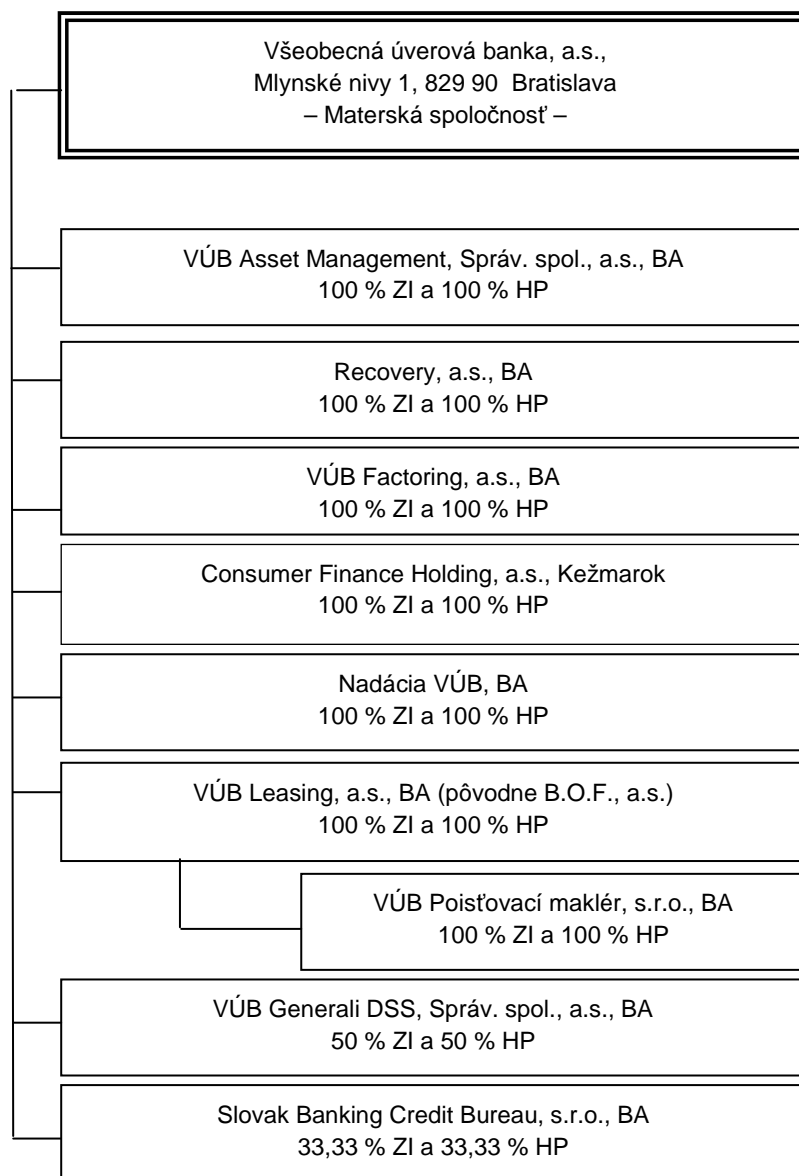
Všeobecná úverová banka, a.s.,
Mlynské nivy 1, 829 90 Bratislava
– Materská spoločnosť –

VÚB Asset Management, Správ. spol., a.s., BA
100 % ZI a 100 % HP

Recovery, a.s., BA
100 % ZI a 100 % HP

VÚB Factoring, a.s., BA
100 % ZI a 100 % HP

Consumer Finance Holding, a.s., Kežmarok
100 % ZI a 100 % HP

Nadácia VÚB, BA
100 % ZI a 100 % HP

VÚB Leasing, a.s., BA (pôvodne B.O.F., a.s.)
100 % ZI a 100 % HP

VÚB Poisťovací maklér, s.r.o., BA
100 % ZI a 100 % HP

VÚB Generali DSS, Správ. spol., a.s., BA
50 % ZI a 50 % HP

Slovak Banking Credit Bureau, s.r.o., BA
33,33 % ZI a 33,33 % HP